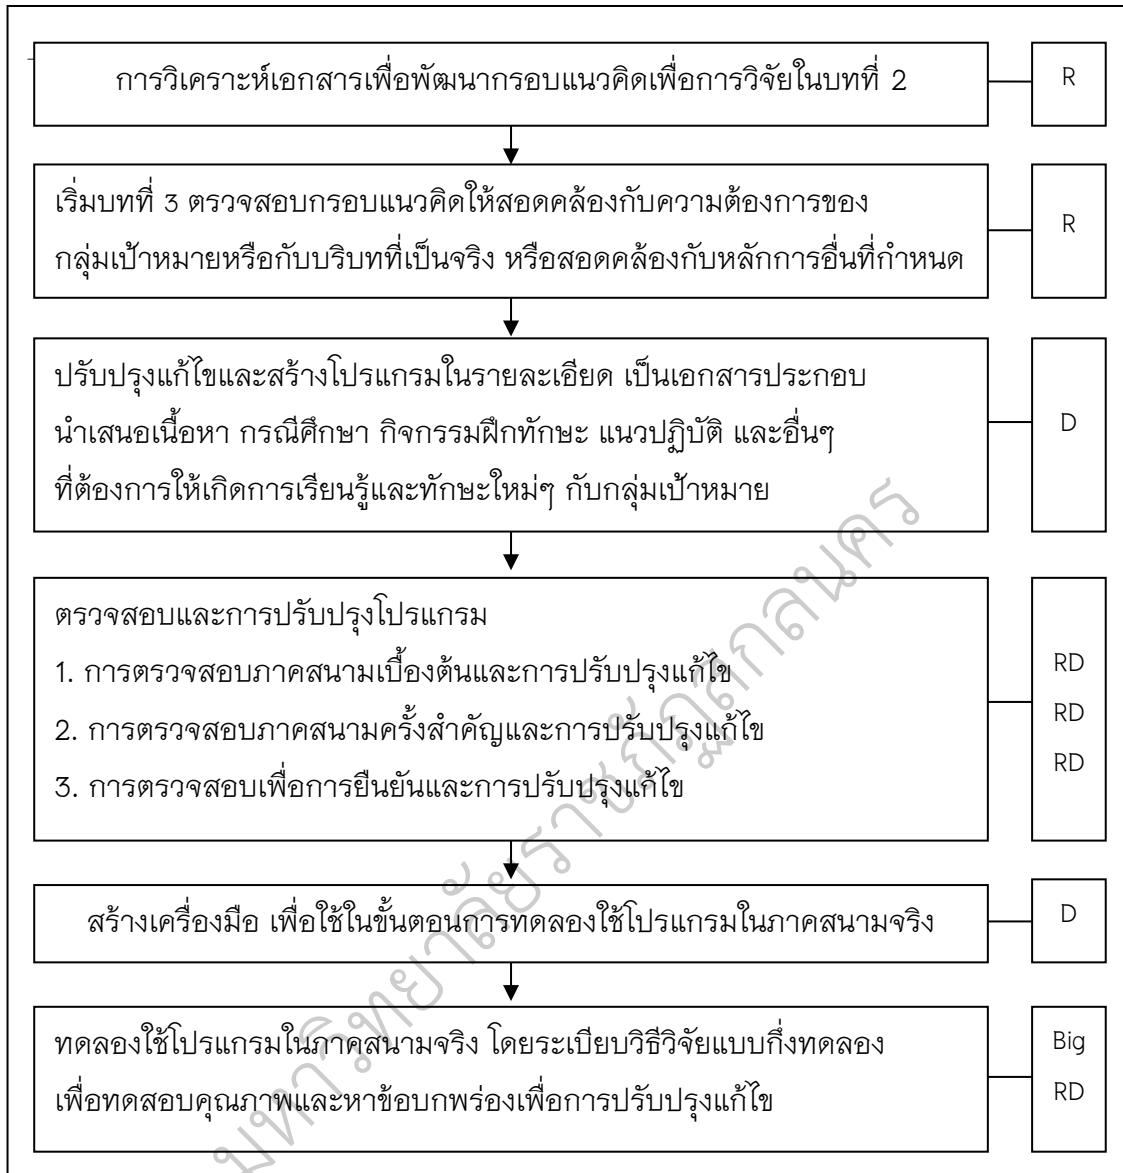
การวิเคราะห์เอกสารเพื่อพัฒนากรอบแนวคิดเพื่อการวิจัยในบทที่ 2

R

เริ่มบทที่ 3 ตรวจสอบกรอบแนวคิดให้สอดคล้องกับความต้องการของกลุ่มเป้าหมายหรือกับบริบทที่เป็นจริง หรือสอดคล้องกับหลักการอื่นที่กำหนด

R

ปรับปรุงแก้ไขและสร้างโปรแกรมในรายละเอียด เป็นเอกสารประกอบ นำเสนอเนื้อหา กรณีศึกษา กิจกรรมฝึกทักษะ แนวปฏิบัติ และอื่นๆ ที่ต้องการให้เกิดการเรียนรู้และทักษะใหม่ๆ กับกลุ่มเป้าหมาย

D

ตรวจสอบและการปรับปรุงโปรแกรม
1. การตรวจสอบภาคสนามเบื้องต้นและการปรับปรุงแก้ไข
2. การตรวจสอบภาคสนามครั้งสำคัญและการปรับปรุงแก้ไข
3. การตรวจสอบเพื่อการยืนยันและการปรับปรุงแก้ไข

RD
RD
RD

สร้างเครื่องมือ เพื่อใช้ในขั้นตอนการทดลองใช้โปรแกรมในภาคสนามจริง

D

ทดลองใช้โปรแกรมในภาคสนามจริง โดยระเบียบวิธีวิจัยแบบกึ่งทดลอง เพื่อทดสอบคุณภาพและหาข้อบกพร่องเพื่อการปรับปรุงแก้ไข

Big
RD

มหาวิทยาลัยราชภัฏพิบูลสงคราม